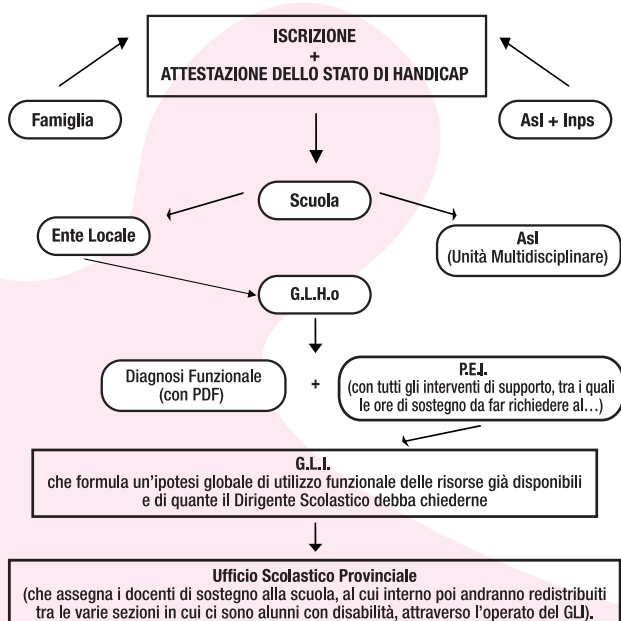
ISCRIZIONE
+
ATTESTAZIONE DELLO STATO DI HANDICAP

Famiglia

Asl + Inps

Scuola

Ente Locale

Asl
(Unità Multidisciplinare)

G.L.H.o

Diagnosi Funzionale
(con PDF)

+

P.E.I.
(con tutti gli interventi di supporto, tra i quali le ore di sostegno da far richiedere al…)

G.L.I.
che formula un'ipotesi globale di utilizzo funzionale delle risorse già disponibili e di quante il Dirigente Scolastico debba chiederne

Ufficio Scolastico Provinciale
(che assegna i docenti di sostegno alla scuola, al cui interno poi andranno redistribuiti tra le varie sezioni in cui ci sono alunni con disabilità, attraverso l'operato del GLI).